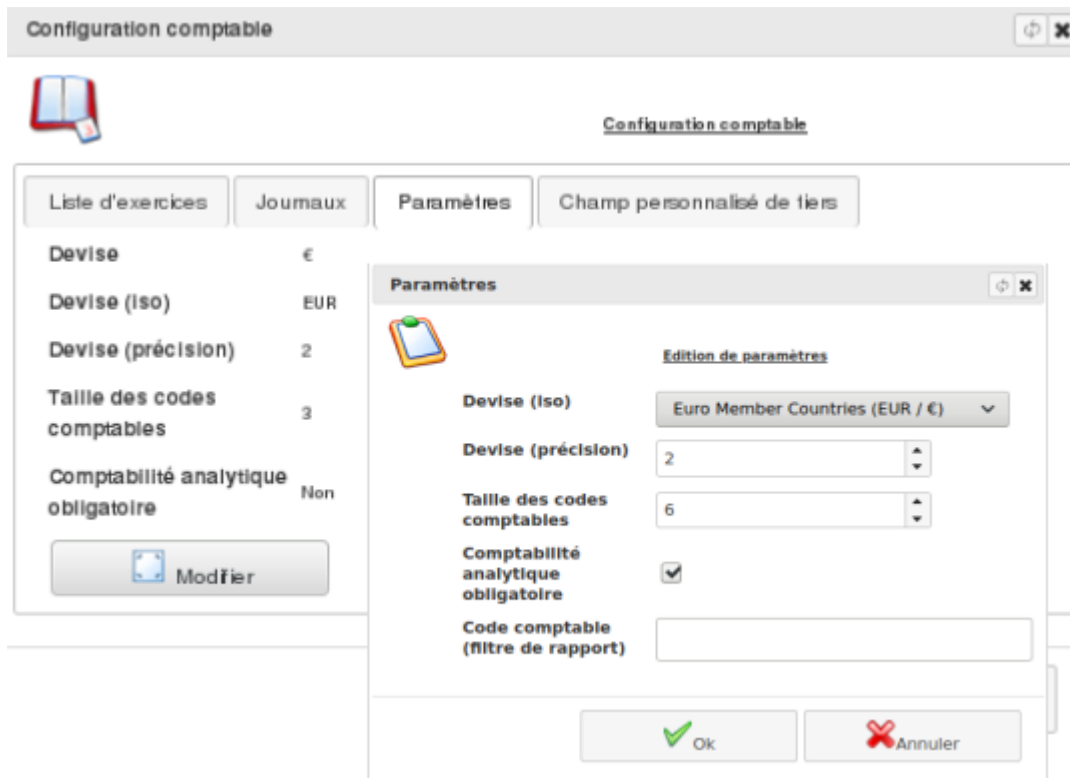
Configuration comptable

Configuration comptable

Liste d'exercices | Journaux | Paramètres | Champ personnalisé de tiers

| | |
|---|---|
| Devise | € |
| Devise (iso) | EUR |
| Devise (précision) | 2 |
| Taille des codes comptables | 3 |
| Comptabilité analytique obligatoire | Non |

Modifier

Paramètres

Edition de paramètres

Devise (iso) Euro Member Countries (EUR / €)

Devise (précision) 2

Taille des codes comptables 6

Comptabilité analytique obligatoire

Code comptable (filtre de rapport)

Ok Annuler